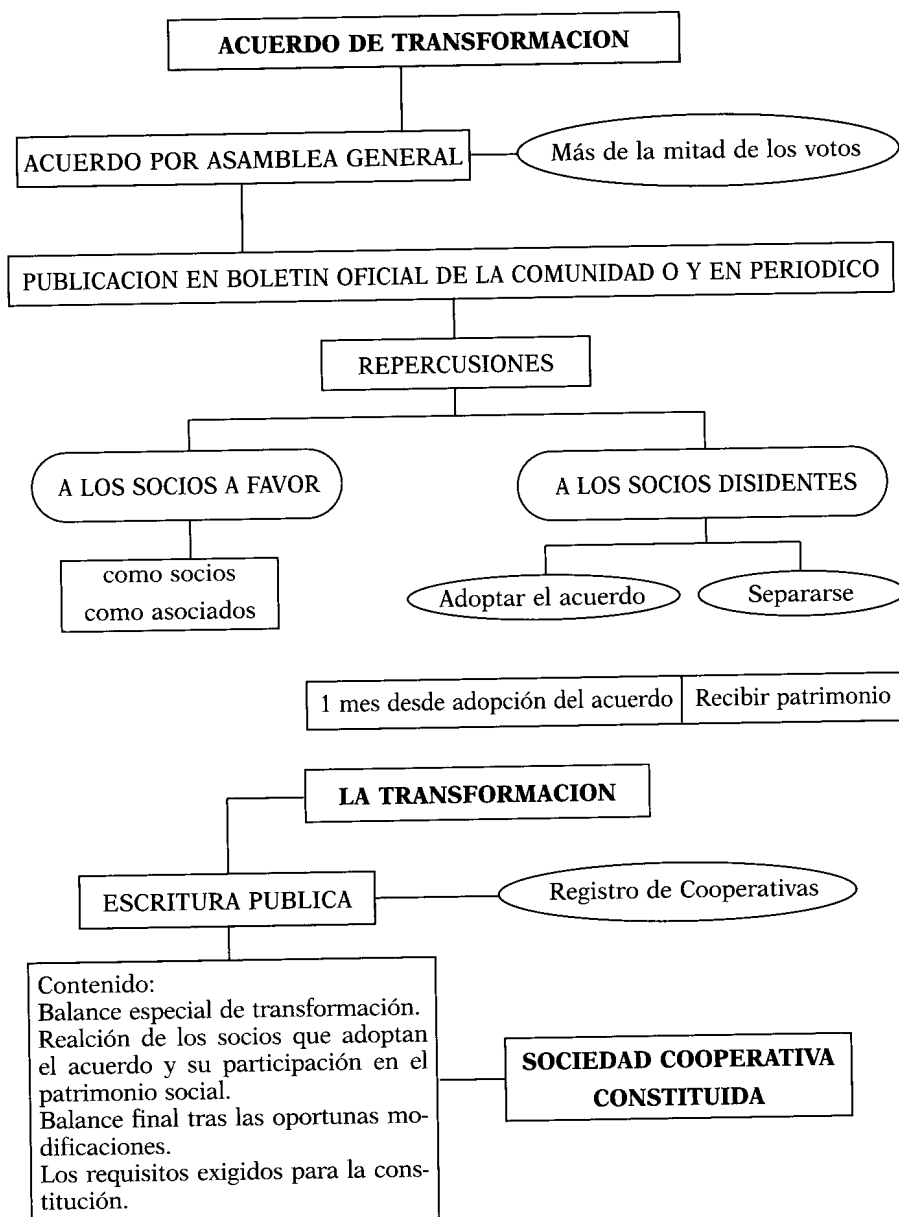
ACUERDO DE TRANSFORMACION

ACUERDO POR ASAMBLEA GENERAL

Más de la mitad de los votos

PUBLICACION EN BOLETIN OFICIAL DE LA COMUNIDAD O Y EN PERIODICO

REPERCUSIONES

A LOS SOCIOS A FAVOR

A LOS SOCIOS DISIDENTES

como socios
como asociados

Adoptar el acuerdo

Separarse

1 mes desde adopción del acuerdo | Recibir patrimonio

LA TRANSFORMACION

ESCRITURA PUBLICA

Registro de Cooperativas

Contenido:
Balance especial de transformación.
Realción de los socios que adoptan el acuerdo y su participación en el patrimonio social.
Balance final tras las oportunas modificaciones.
Los requisitos exigidos para la constitución.

SOCIEDAD COOPERATIVA CONSTITUIDA